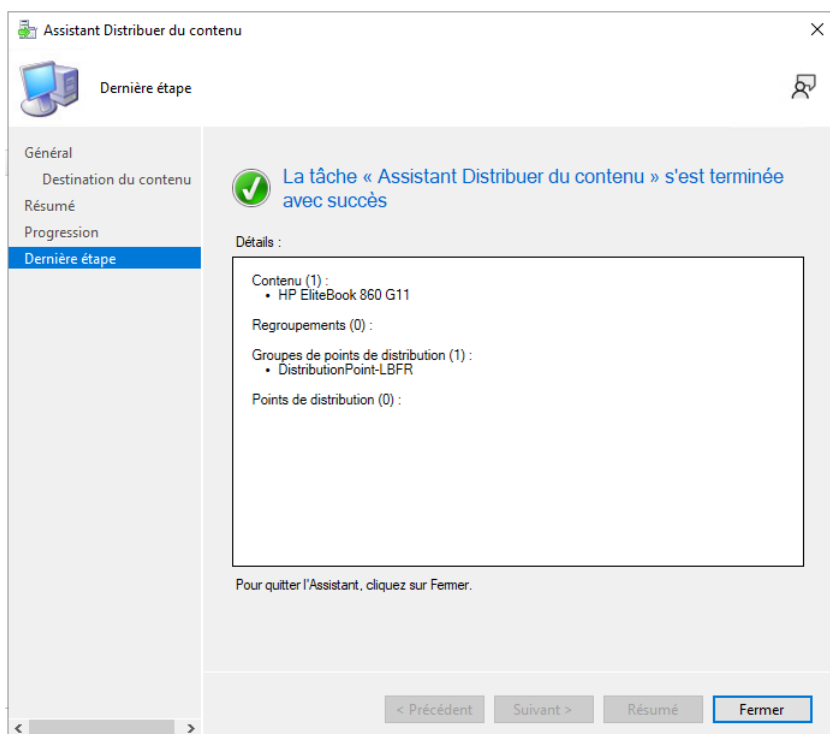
Assistant Distribuer du contenu

Dernière étape

Général
Destination du contenu
Résumé
Progression
Dernière étape

La tâche « Assistant Distribuer du contenu » s'est terminée avec succès

Détails :

Contenu (1) :
• HP EliteBook 860 G11

Regroupements (0) :

Groupes de points de distribution (1) :
• DistributionPoint-LBFR

Points de distribution (0) :

Pour quitter l'Assistant, cliquez sur Fermer.

< Précédent
Suivant >
Résumé
Fermer